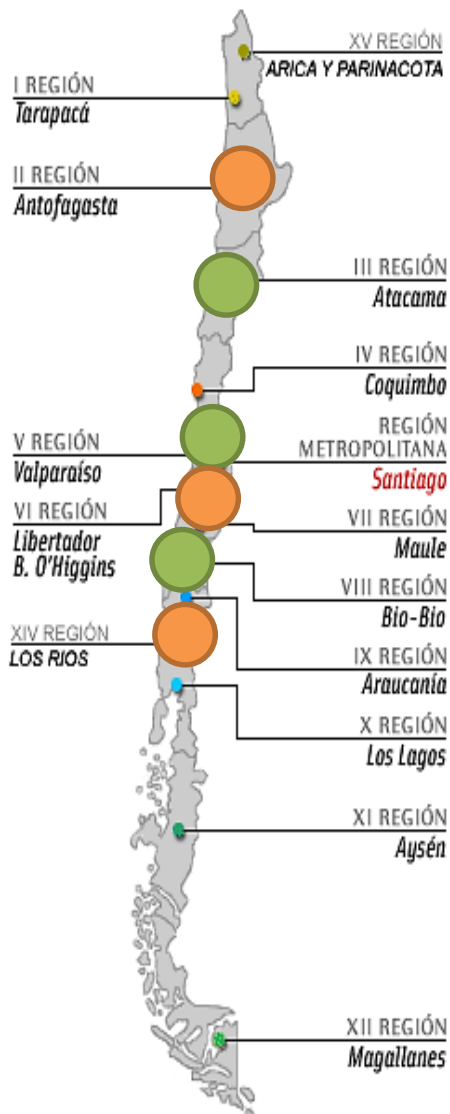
XV REGIÓN
ARICA Y PARINACOTA

I REGIÓN
Tarapacá

II REGIÓN
Antofagasta

III REGIÓN
Atacama

IV REGIÓN
Coquimbo

V REGIÓN
Valparaíso

REGIÓN METROPOLITANA
Santiago

VI REGIÓN
Libertador B. O'Higgins

VII REGIÓN
Maule

VIII REGIÓN
Bio-Bio

XIV REGIÓN
LOS RIOS

IX REGIÓN
Araucanía

X REGIÓN
Los Lagos

XI REGIÓN
Aysén

XII REGIÓN
Magallanes